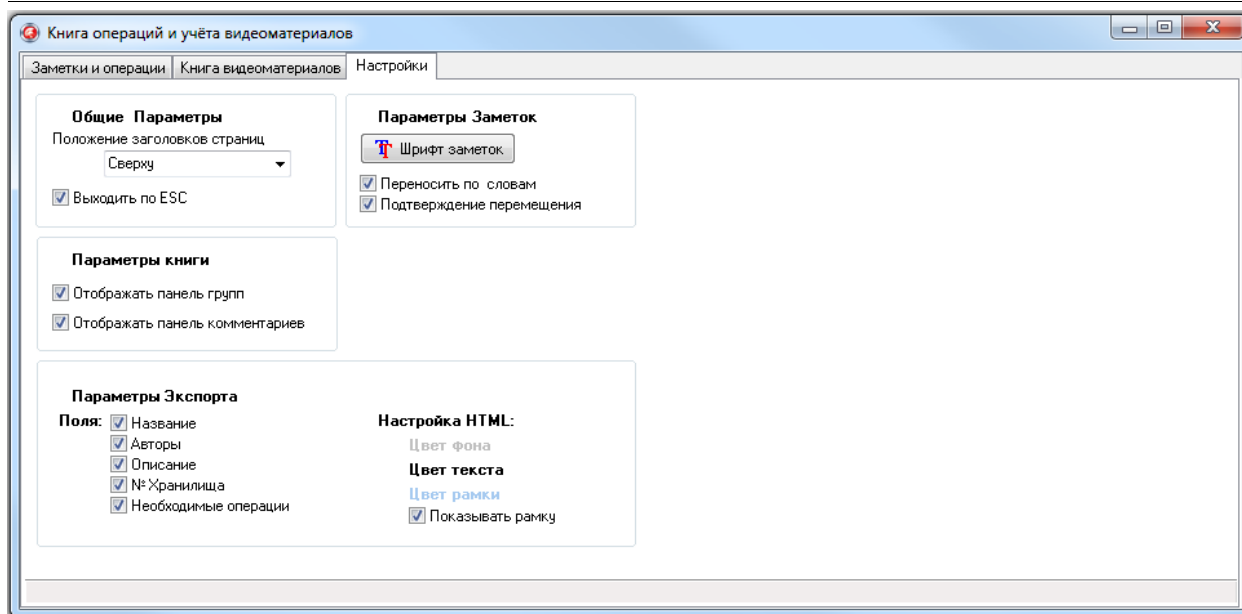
Книга операций и учёта видеоматериалов

Заметки и операции | Книга видеоматериалов | Настройки

Общие Параметры
Положение заголовков страниц
Сверху
Выходить по ESC

Параметры Заметок
Шрифт заметок
Переносить по словам
Подтверждение перемещения

Параметры книги
Отображать панель групп
Отображать панель комментариев

Параметры Экспорта
Поля:
Название
Авторы
Описание
№ Хранилища
Необходимые операции

Настройка HTML:
Цвет фона
Цвет текста
Цвет рамки
Показывать рамку